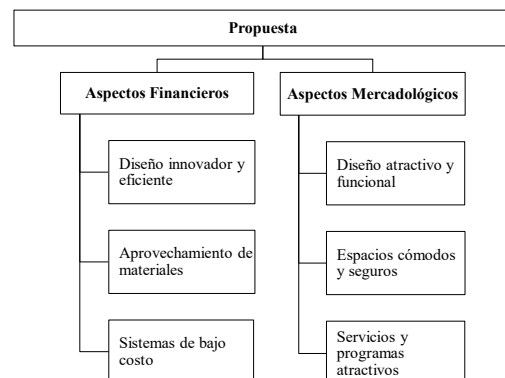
Propuesta

Aspectos Financieros

Diseño innovador y eficiente

Aprovechamiento de materiales

Sistemas de bajo costo

Aspectos Mercadológicos

Diseño atractivo y funcional

Espacios cómodos y seguros

Servicios y programas atractivos